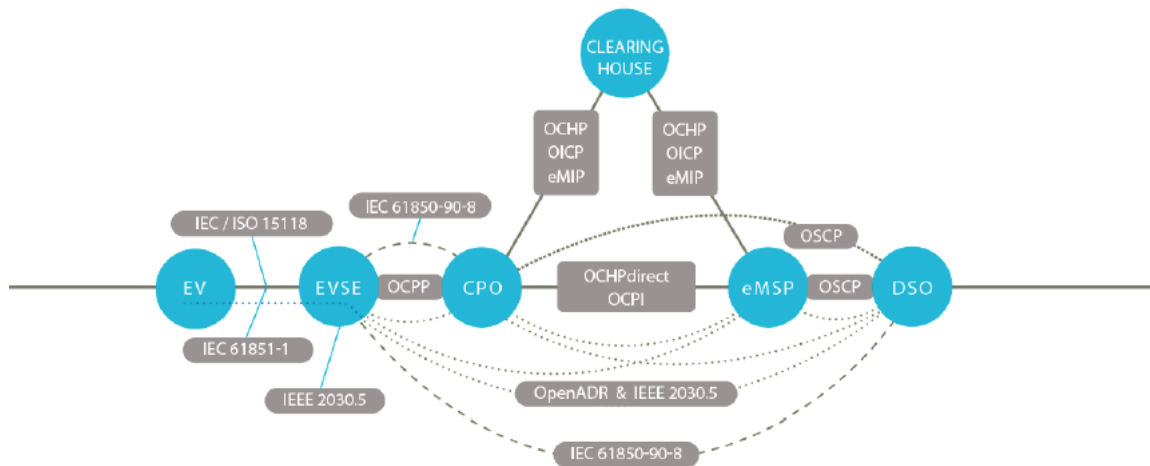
CLEARING HOUSE

OCHP
OICP
eMIP

OCHP
OICP
eMIP

IEC 61850-90-8

IEC / ISO 15118

OSCP

EV

EVSE

OCPP

CPO

OCHPdirect
OCPI

eMSP

OSCP

DSO

IEC 61851-1

IEEE 2030.5

OpenADR & IEEE 2030.5

IEC 61850-90-8